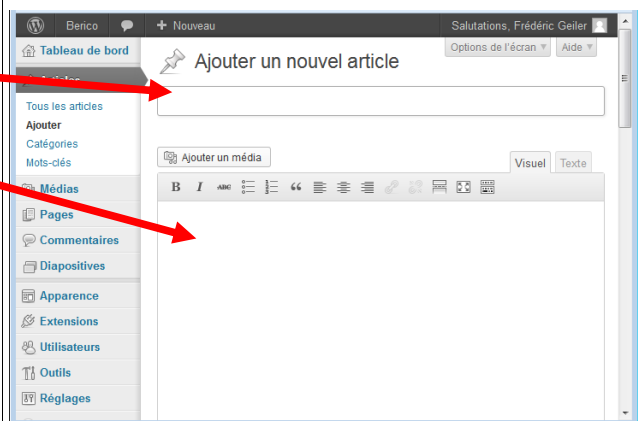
Berico
+ Nouveau
Salutations, Frédéric Geiler
Tableau de bord
Options de l'écran ▾
Aide ▾
Ajouter un nouvel article
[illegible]
Tous les articles
Ajouter
Catégories
Mots-clés
Ajouter un média
Visuel
Texte
Médias
Pages
Commentaires
Diapositives
Apparence
Extensions
Utilisateurs
Outils
Réglages